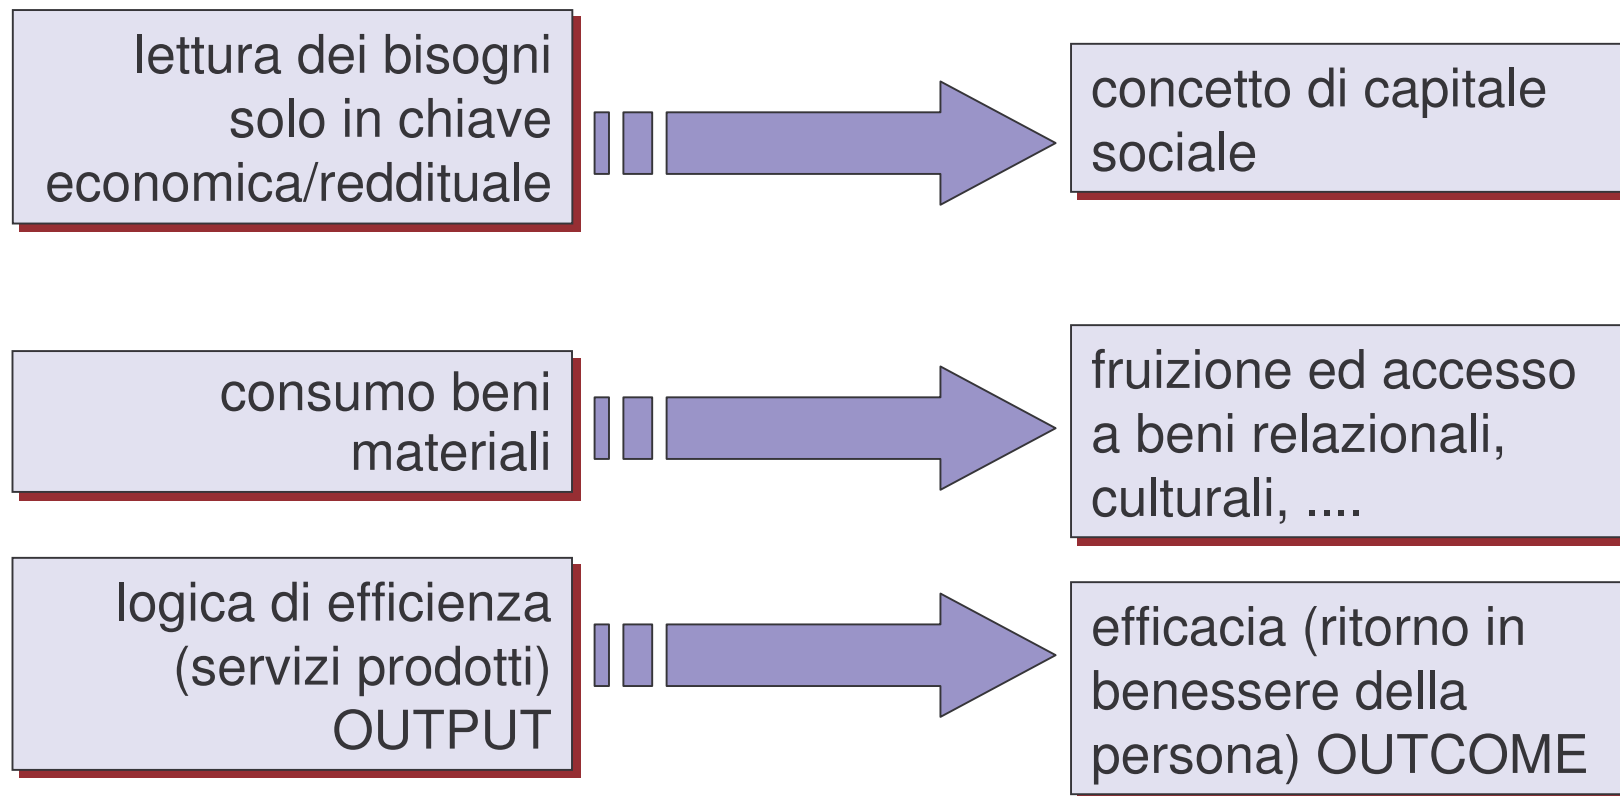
lettura dei bisogni solo in chiave economica/reddituale

concetto di capitale sociale

consumo beni materiali

fruizione ed accesso a beni relazionali, culturali, ....

logica di efficienza (servizi prodotti) OUTPUT

efficacia (ritorno in benessere della persona) OUTCOME